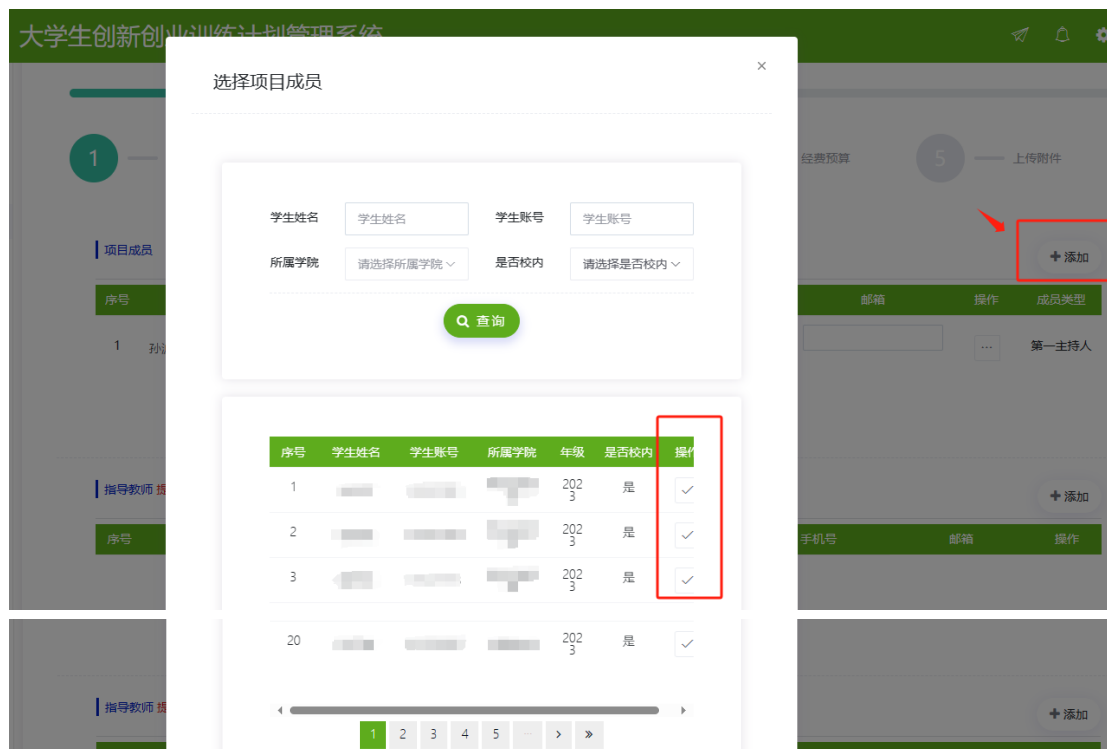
大学生创新创业训练计划管理系统

选择项目成员

×

1

经费预算

5

上传附件

学生姓名 学生姓名
学生账号 学生账号
所属学院 请选择所属学院
是否校内 请选择是否校内

查询

项目成员

添加

序号

邮箱

操作

成员类型

1

孙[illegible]

...

第一主持人

| 序号 | 学生姓名 | 学生账号 | 所属学院 | 年级 | 是否校内 | 操作 |
|---|---|---|---|---|---|---|
| 1 | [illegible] | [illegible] | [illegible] | 2023 | 是 | ✓ |
| 2 | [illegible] | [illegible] | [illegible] | 2023 | 是 | ✓ |
| 3 | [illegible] | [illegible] | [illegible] | 2023 | 是 | ✓ |
| 20 | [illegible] | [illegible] | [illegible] | 2023 | 是 | ✓ |

指导教师 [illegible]

添加

序号

手机号

邮箱

操作

1 2 3 4 5 ... › »

指导教师 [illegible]

添加